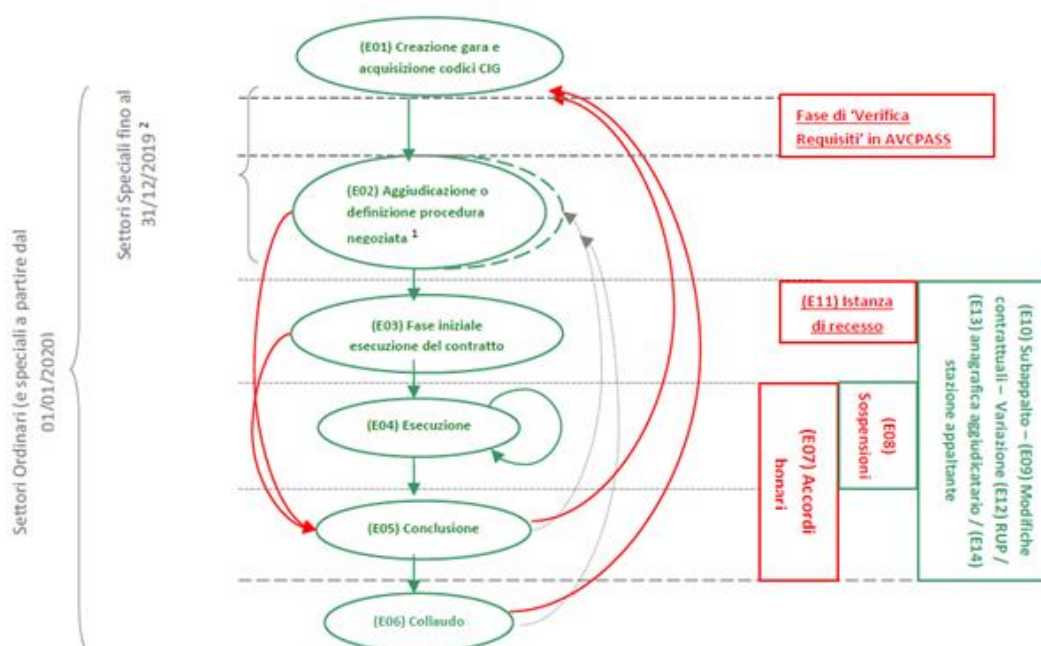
Settori Ordinari (e speciali a partire dal 01/01/2020)

Settori Speciali fino al 31/12/2019 ²

(E01) Creazione gara e acquisizione codici CIG

Fase di 'Verifica Requisiti' in AVCPASS

(E02) Aggiudicazione o definizione procedura negoziata ¹

(E03) Fase iniziale esecuzione del contratto

(E11) Istanza di recesso

(E04) Esecuzione

(E05) Conclusione

(E06) Collaudo

(E07) Accordi bonari

(E08) Sospensioni

(E10) Subappalto – (E09) Modifiche contrattuali – Variazione (E12) RUP / (E13) anagrafica aggiudicatario / (E14) stazione appaltante